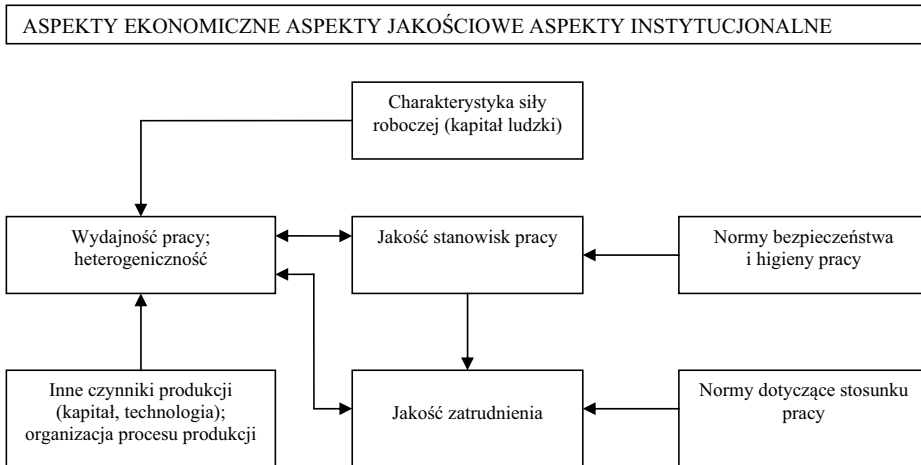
ASPEKTY EKONOMICZNE ASPEKTY JAKOŚCIOWE ASPEKTY INSTYTUCJONALNE

Charakterystyka siły roboczej (kapitał ludzki)

Wydajność pracy; heterogeniczność

Jakość stanowisk pracy

Normy bezpieczeństwa i higieny pracy

Inne czynniki produkcji (kapitał, technologia); organizacja procesu produkcji

Jakość zatrudnienia

Normy dotyczące stosunku pracy